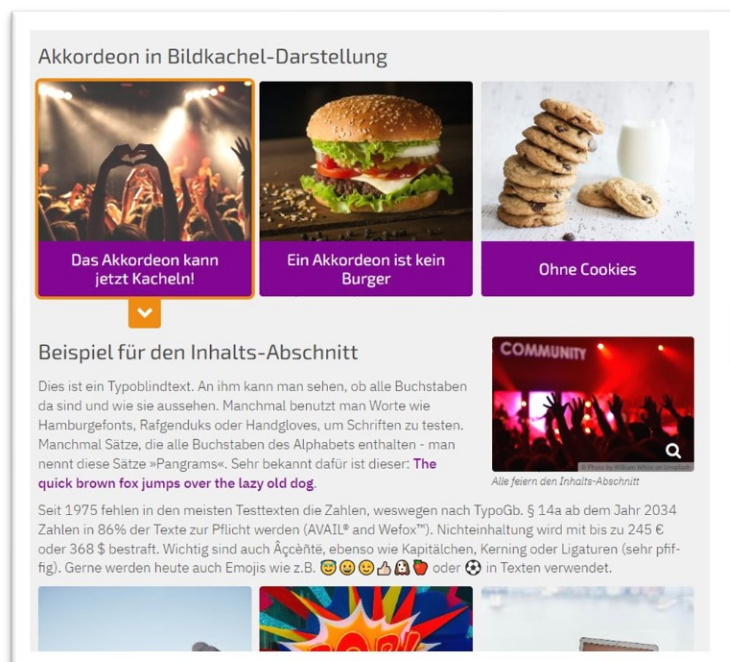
Akkordeon in Bildkachel-Darstellung

Das Akkordeon kann jetzt Kacheln!

Ein Akkordeon ist kein Burger

Ohne Cookies

Beispiel für den Inhalts-Abschnitt

Dies ist ein Typoblindtext. An ihm kann man sehen, ob alle Buchstaben da sind und wie sie aussehen. Manchmal benutzt man Worte wie Hamburgefonts, Rafgenduks oder Handgloves, um Schriften zu testen. Manchmal Sätze, die alle Buchstaben des Alphabets enthalten - man nennt diese Sätze »Pangrams«. Sehr bekannt dafür ist dieser: The quick brown fox jumps over the lazy old dog.

COMMUNITY

© Photo by William White on Unsplash

Alle feiern den Inhalts-Abschnitt

Seit 1975 fehlen in den meisten Testtexten die Zahlen, weswegen nach TypoGb. § 14a ab dem Jahr 2034 Zahlen in 86% der Texte zur Pflicht werden (AVAIL® and Wefox™). Nichteinhaltung wird mit bis zu 245 € oder 368 $ bestraft. Wichtig sind auch Âçcèñtë, ebenso wie Kapitälchen, Kerning oder Ligaturen (sehr pfiffig). Gerne werden heute auch Emojis wie z.B. 😇😀🙂👍👻🍎 oder ⚽ in Texten verwendet.

POP!